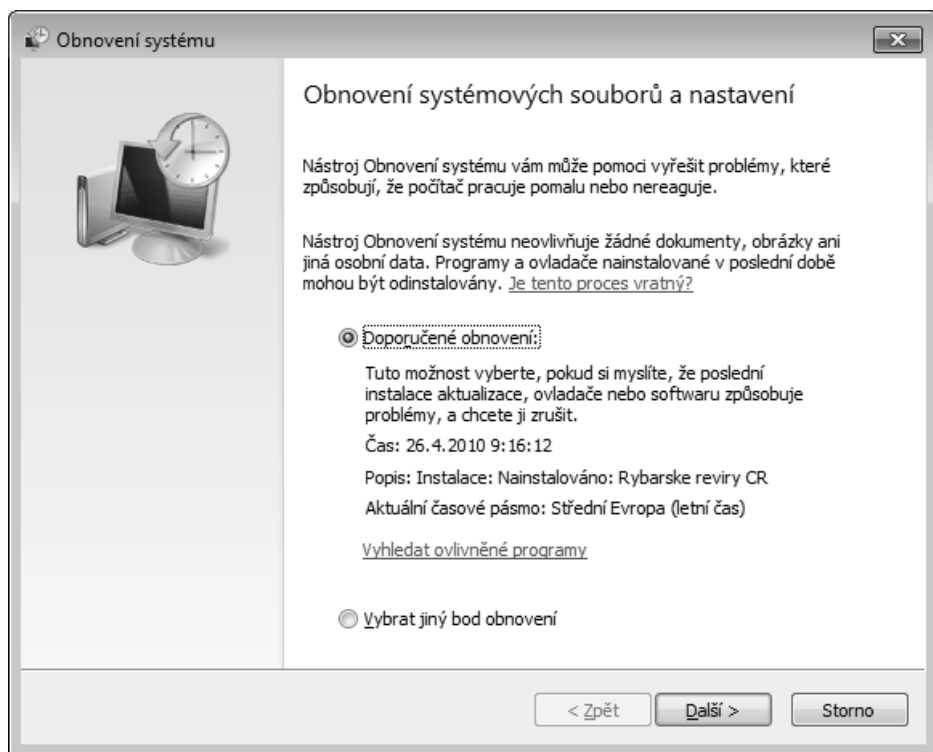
Obnovení systému

Obnovení systémových souborů a nastavení

Nástroj Obnovení systému vám může pomoci vyřešit problémy, které způsobují, že počítač pracuje pomalu nebo nereaguje.

Nástroj Obnovení systému neovlivňuje žádné dokumenty, obrázky ani jiná osobní data. Programy a ovladače nainstalované v poslední době mohou být odinstalovány. Je tento proces vratný?

Doporučené obnovení:

Tuto možnost vyberte, pokud si myslíte, že poslední instalace aktualizace, ovladače nebo softwaru způsobuje problémy, a chcete ji zrušit.

Čas: 26.4.2010 9:16:12

Popis: Instalace: Nainstalováno: Rybarske reviry CR

Aktuální časové pásmo: Střední Evropa (letní čas)

Vyhledat ovlivněné programy

Vybrat jiný bod obnovení

< Zpět Další > Storno